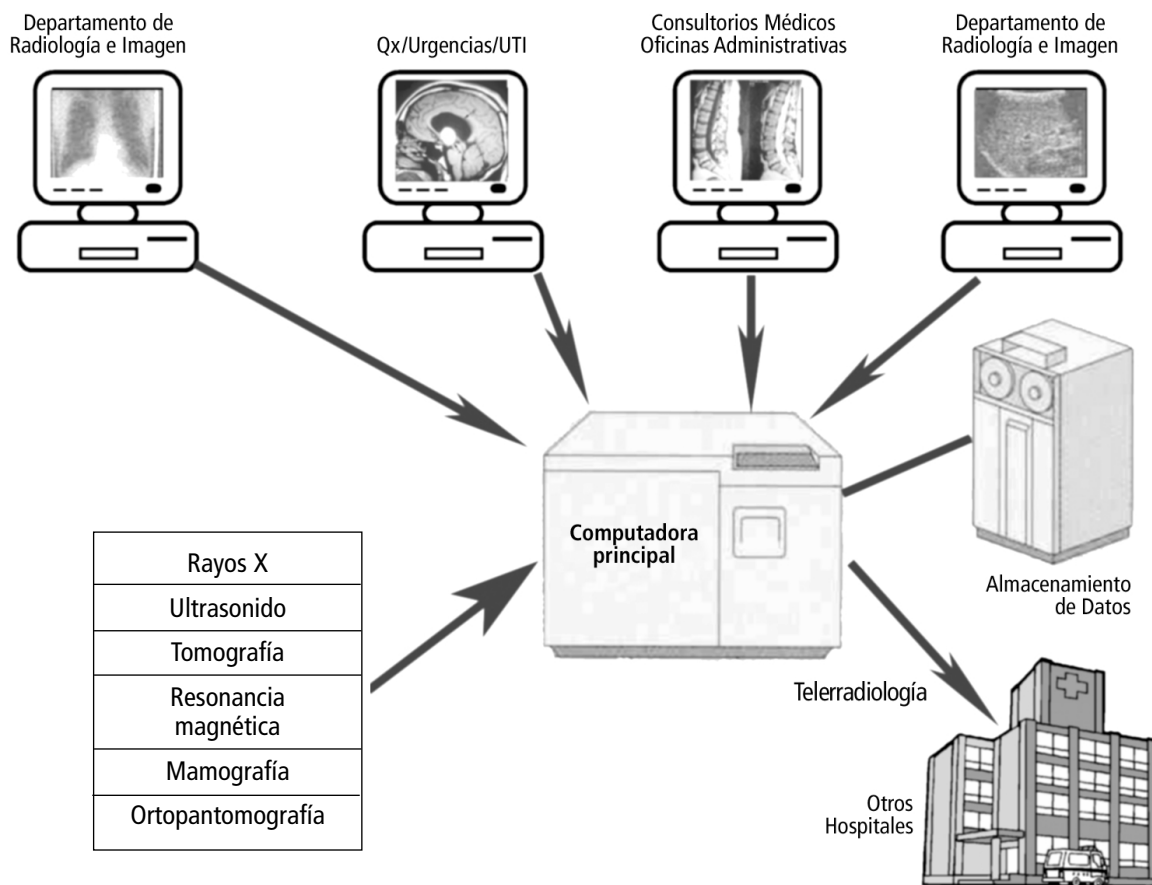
Departamento de Radiología e Imagen

Qx/Urgencias/UTI

Consultorios Médicos Oficinas Administrativas

Departamento de Radiología e Imagen

Computadora principal

Almacenamiento de Datos

| Rayos X |
|---|
| Ultrasonido |
| Tomografía |
| Resonancia magnética |
| Mamografía |
| Ortopantomografía |

Telerradiología

Otros Hospitales